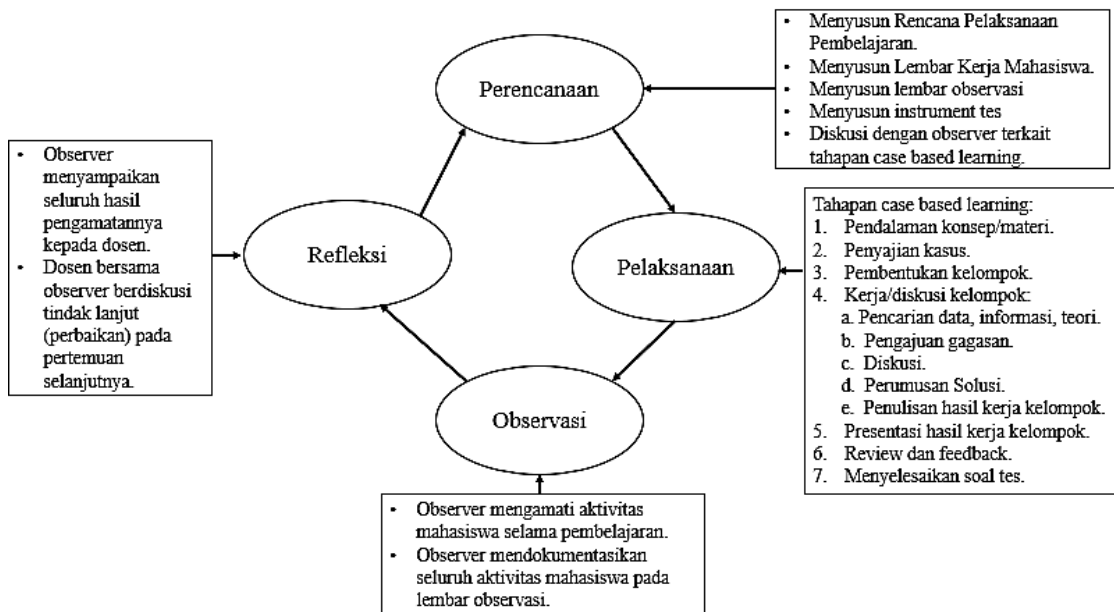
- Menyusun Rencana Pelaksanaan Pembelajaran.
- Menyusun Lembar Kerja Mahasiswa.
- Menyusun lembar observasi
- Menyusun instrument tes
- Diskusi dengan observer terkait tahapan case based learning.

Perencanaan

- Observer menyampaikan seluruh hasil pengamatannya kepada dosen.
- Dosen bersama observer berdiskusi tindak lanjut (perbaikan) pada pertemuan selanjutnya.

Refleksi

Pelaksanaan

Tahapan case based learning:
1. Pendalaman konsep/materi.
2. Penyajian kasus.
3. Pembentukan kelompok.
4. Kerja/diskusi kelompok:
a. Pencarian data, informasi, teori.
b. Pengajuan gagasan.
c. Diskusi.
d. Perumusan Solusi.
e. Penulisan hasil kerja kelompok.
5. Presentasi hasil kerja kelompok.
6. Review dan feedback.
7. Menyelesaikan soal tes.

Observasi

- Observer mengamati aktivitas mahasiswa selama pembelajaran.
- Observer mendokumentasikan seluruh aktivitas mahasiswa pada lembar observasi.